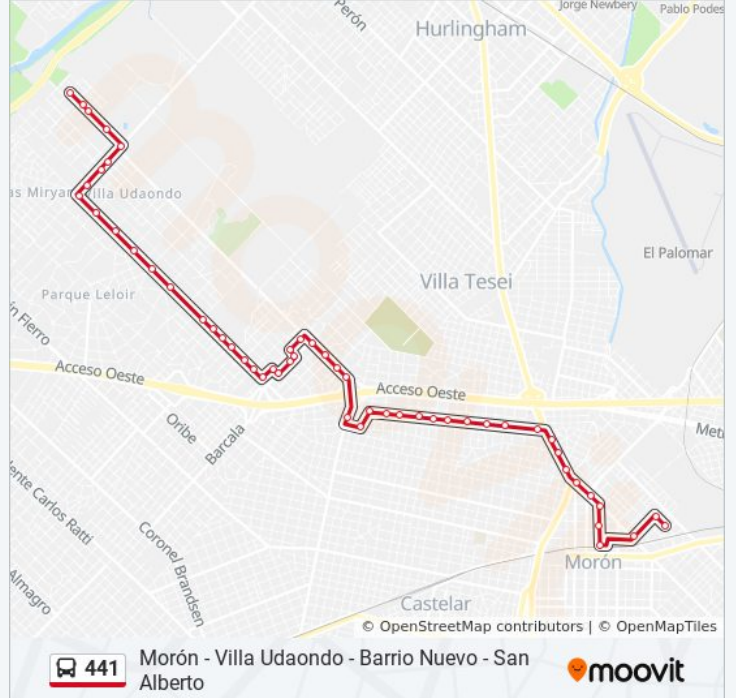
Perón
Hurlingham
Jorge Newbery
Pablo Podes
as Miryan
Villa Udaondo
El Palomar
Parque Leloir
Villa Tesei
n Fierro
Acceso Oeste
Acceso Oeste
Oribe
Barcala
Met
ente Carlos Ratti
Coronel Brandsen
Almagro
Morón
Castelar
© OpenStreetMap contributors | © OpenMapTiles
441
Morón - Villa Udaondo - Barrio Nuevo - San Alberto
moovit